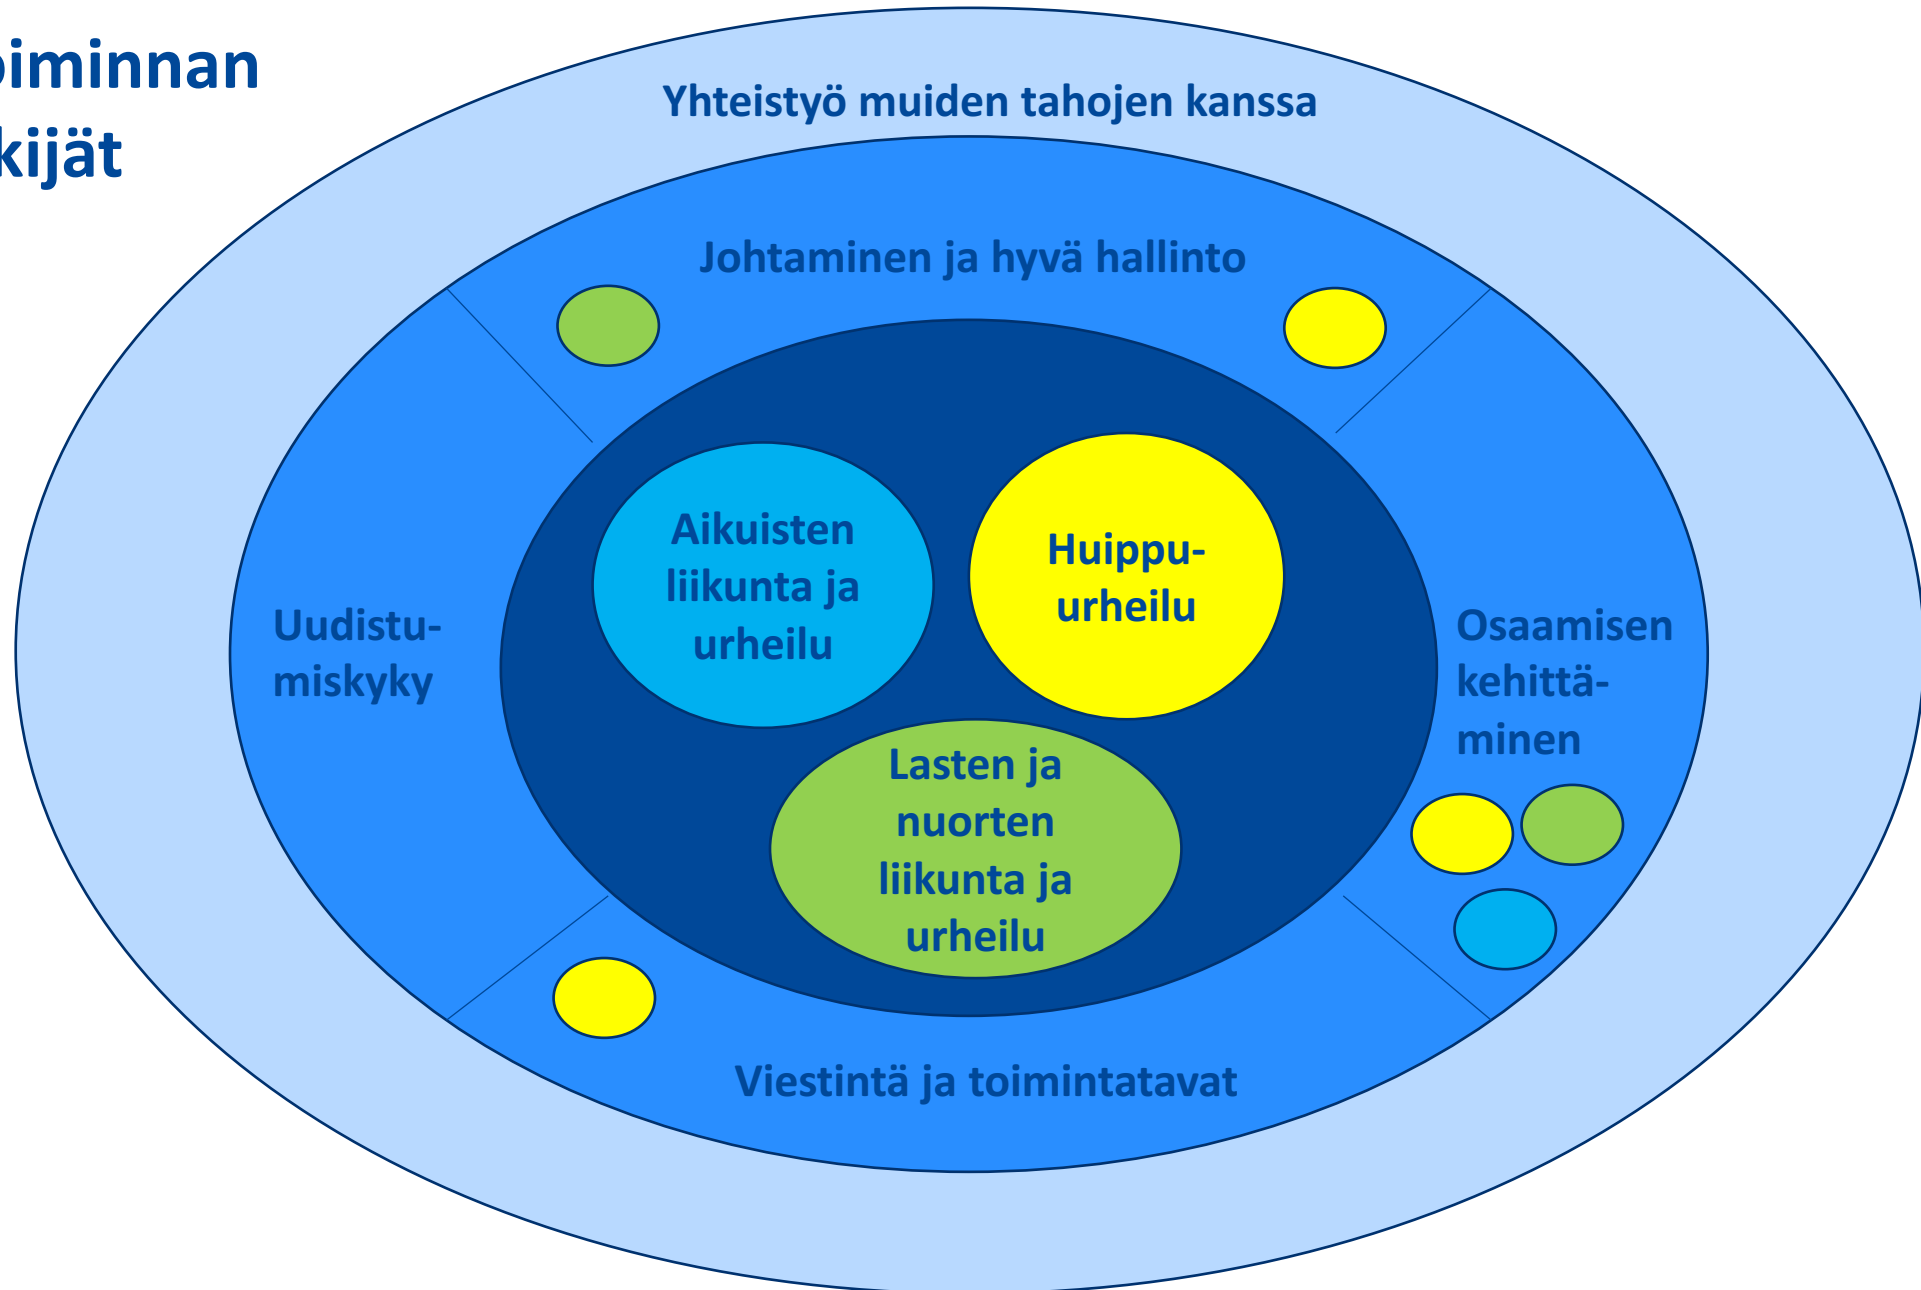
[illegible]iminnan
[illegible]kijät

Yhteistyö muiden tahojen kanssa

Johtaminen ja hyvä hallinto

Aikuisten liikunta ja urheilu

Huippuurheilu

Uudistumiskyky

Osaamisen kehittäminen

Lasten ja nuorten liikunta ja urheilu

Viestintä ja toimintatavat